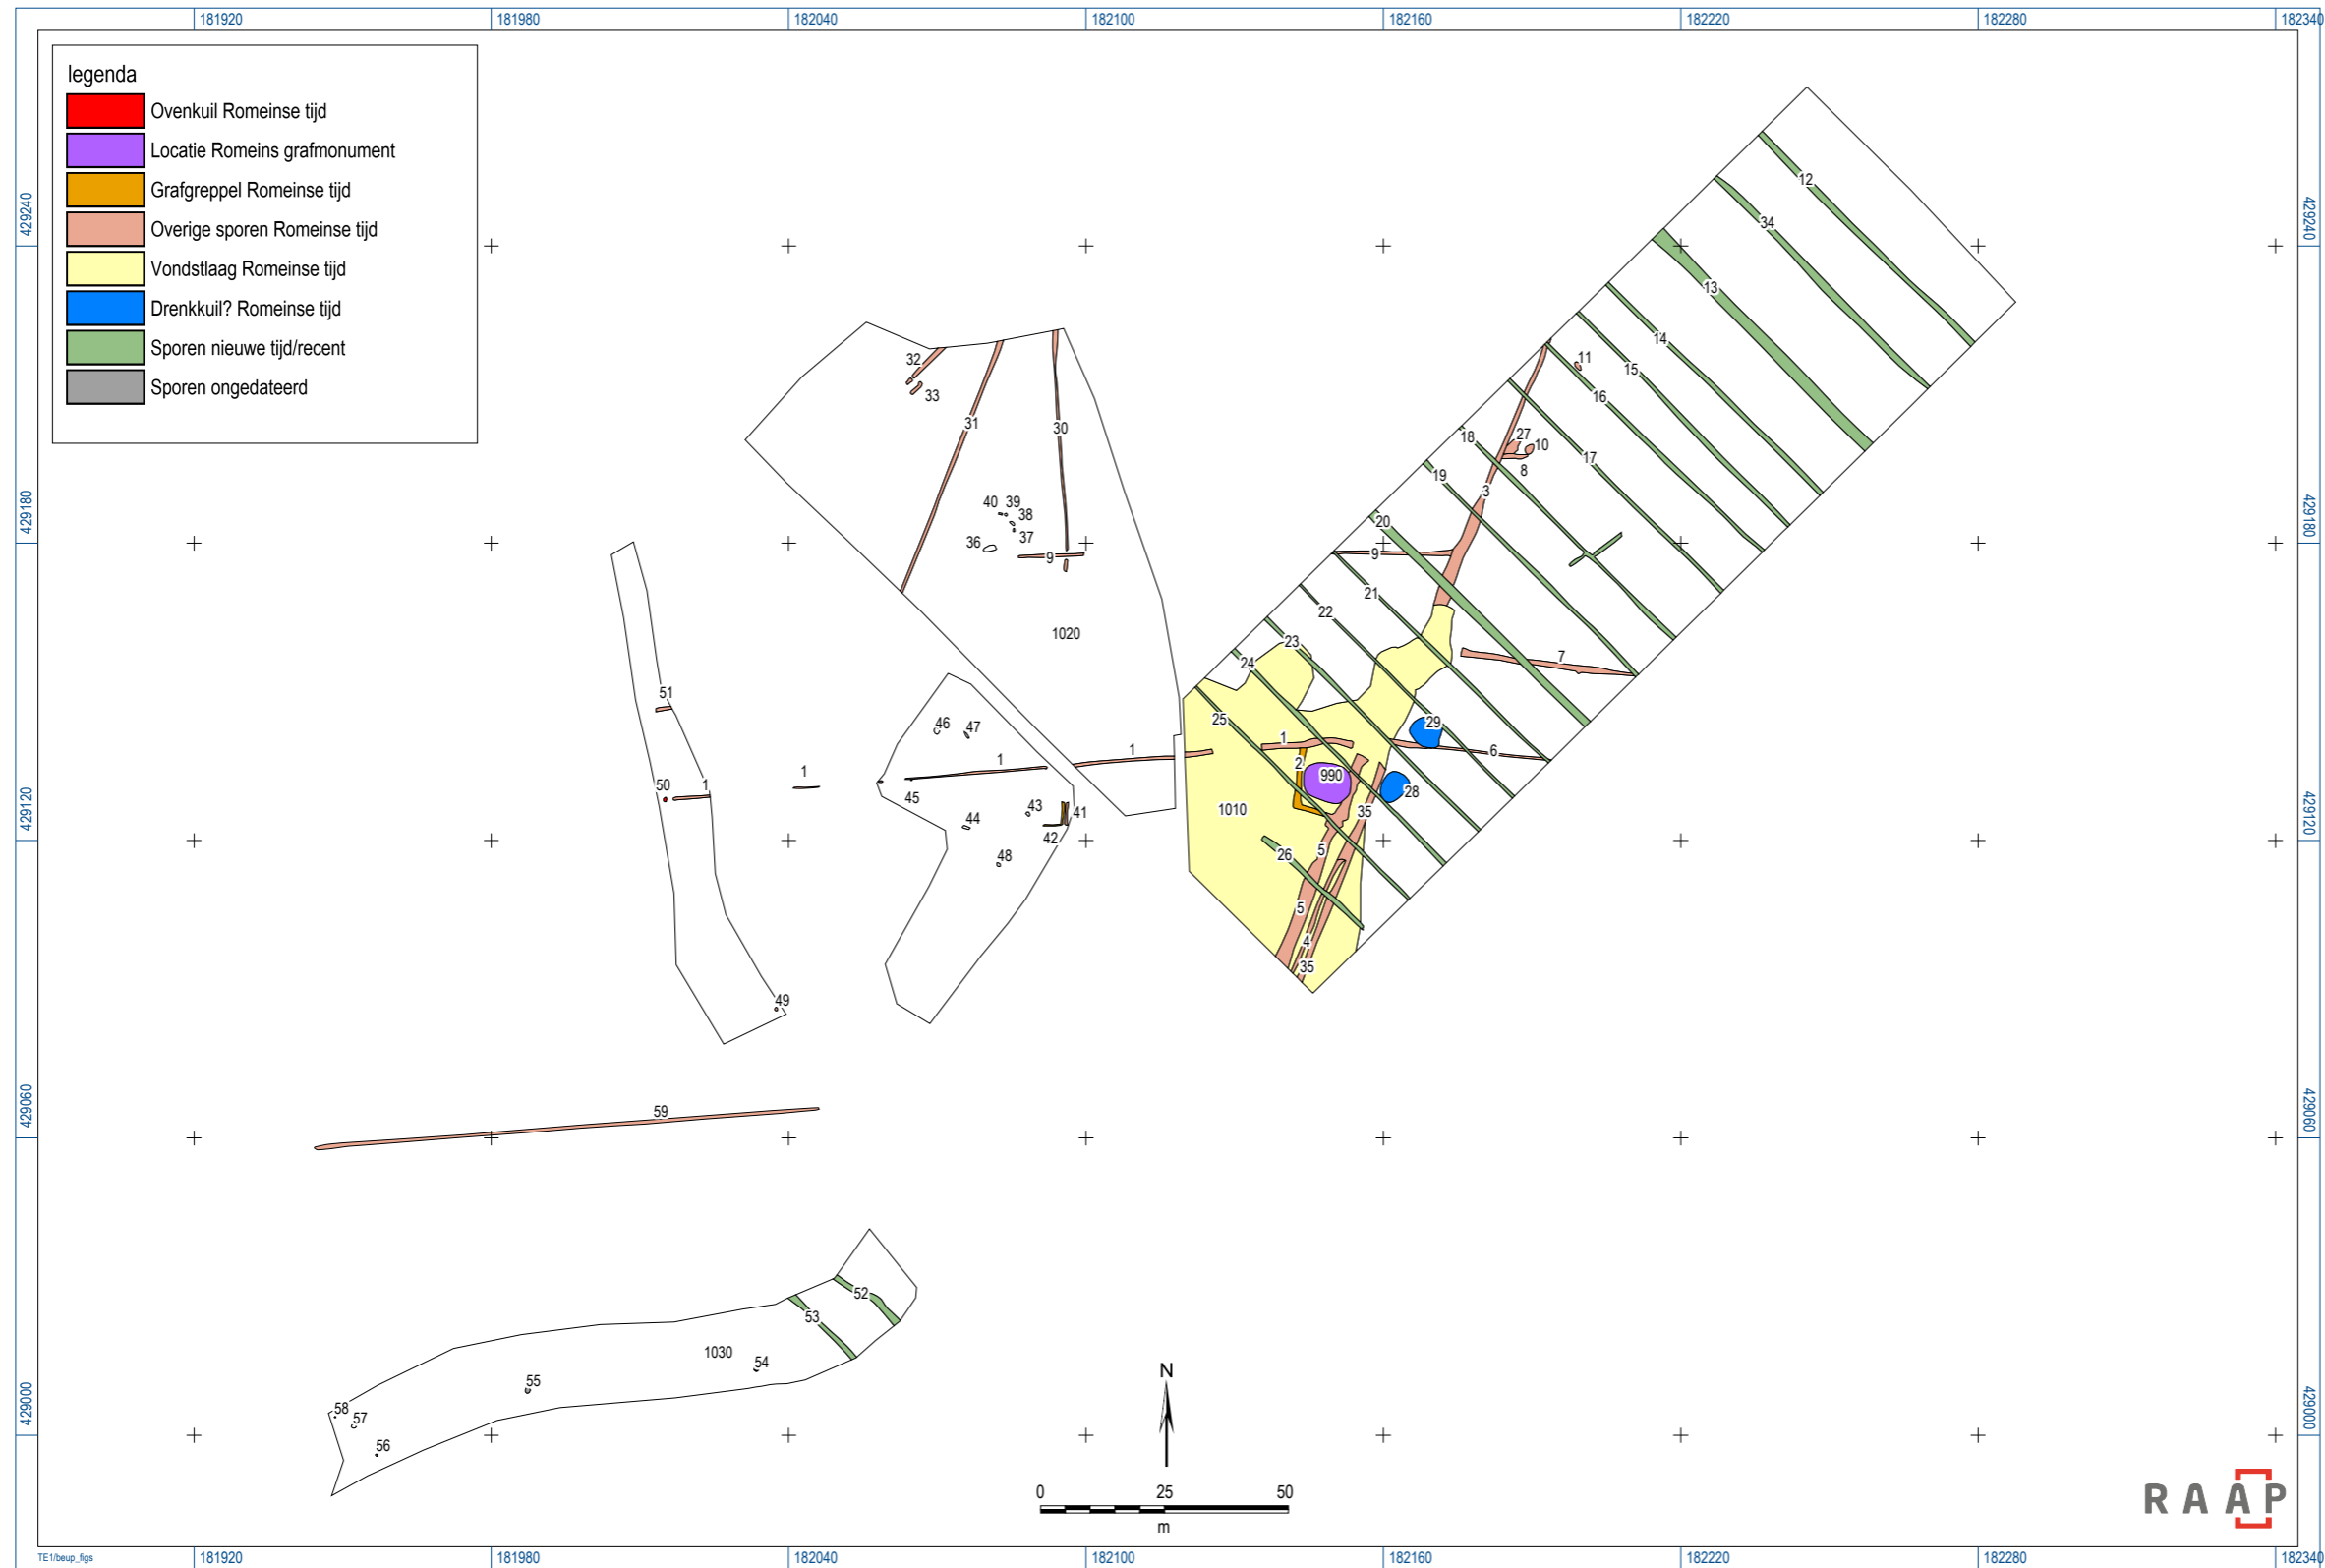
181920 181980 182040 182100 182160 182220 182280 182340

legenda
Ovenkuil Romeinse tijd
Locatie Romeins grafmonument
Grafgreppel Romeinse tijd
Overige sporen Romeinse tijd
Vondstlaag Romeinse tijd
Drenkkuil? Romeinse tijd
Sporen nieuwe tijd/recent
Sporen ongedateerd

429240
429180
429120
429060
429000

12
34
13
14
15
16
11
18
27
10
8
17
19
3
20
9
21
22
23
7
24
25
29
6
1
2
990
28
35
1010
26
5
5
4
35
32
33
31
30
40
39
38
37
36
9
1020
46
47
1
1
45
43
44
41
42
48
51
50
1
1
49
59
52
53
1030
54
55
58
57
56

N
0 25 50
m

RAAP

TE1/beup_figs
181920 181980 182040 182100 182160 182220 182280 182340